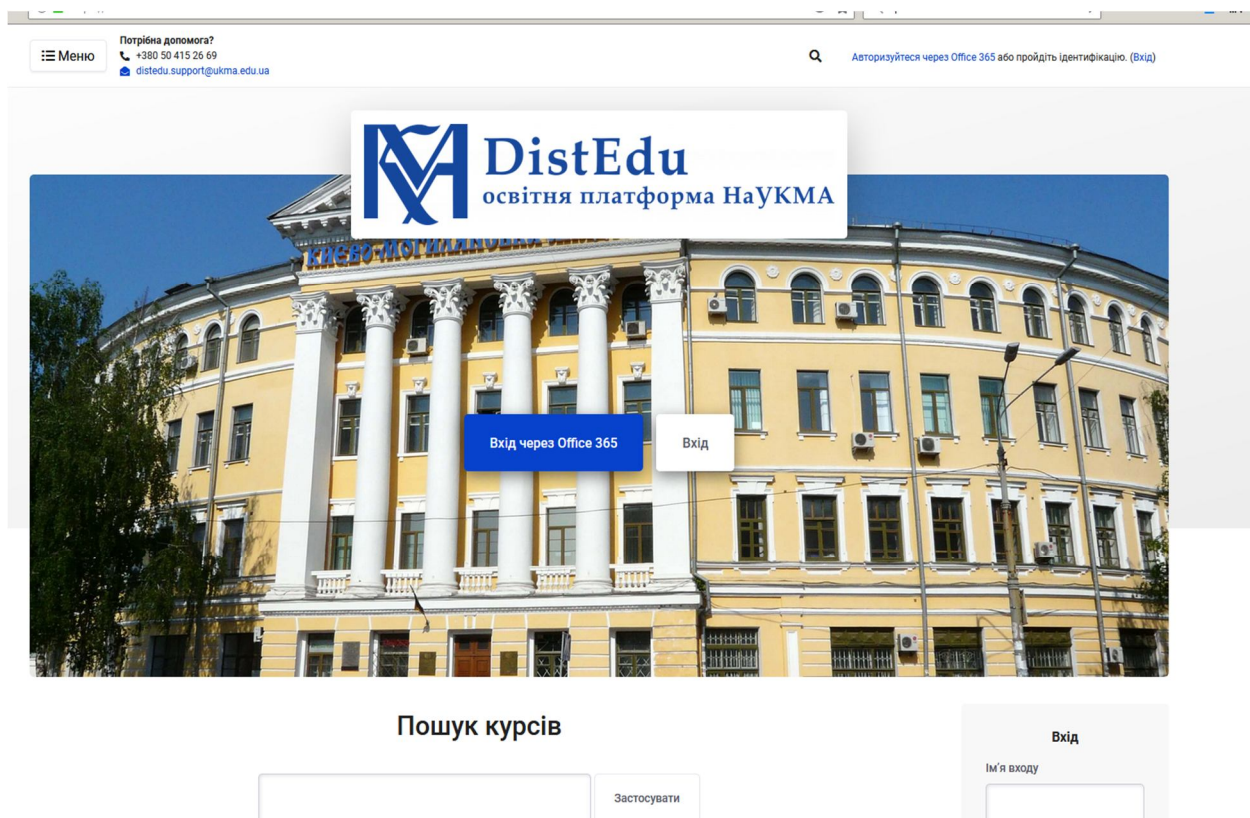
Меню

Потрібна допомога?
+380 50 415 26 69
distedu.support@ukma.edu.ua

Авторизуйтеся через Office 365 або пройдіть ідентифікацію. (Вхід)

DistEdu
освітня платформа НаУКМА

КИЄВО-МОГИЛЯНСЬКА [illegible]

Вхід через Office 365

Вхід

Пошук курсів

Застосувати

Вхід

Ім'я входу